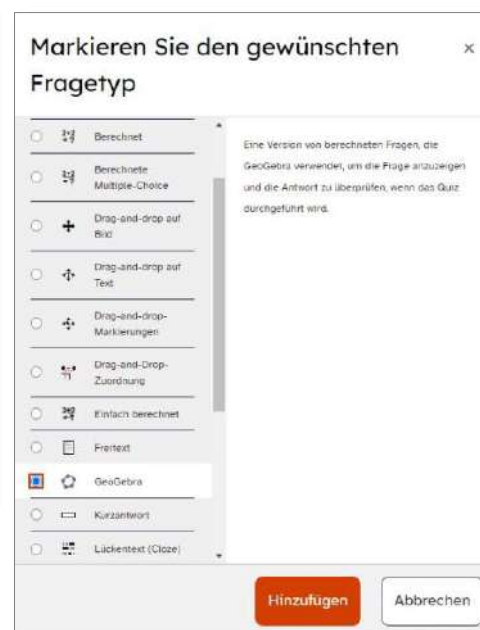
Markieren Sie den gewünschten Fragetyp ×

Berechnet

Berechnete Multiple-Choice

Drag-and-drop auf Bild

Drag-and-drop auf Text

Drag-and-drop-Markierungen

Drag-and-Drop-Zuordnung

Einfach berechnet

Freitext

GeoGebra

Kurzantwort

Lückentext (Cloze)

Eine Version von berechneten Fragen, die GeoGebra verwenden, um die Frage anzuzeigen und die Antwort zu überprüfen, wenn das Quiz durchgeführt wird.

Hinzufügen

Abbrechen